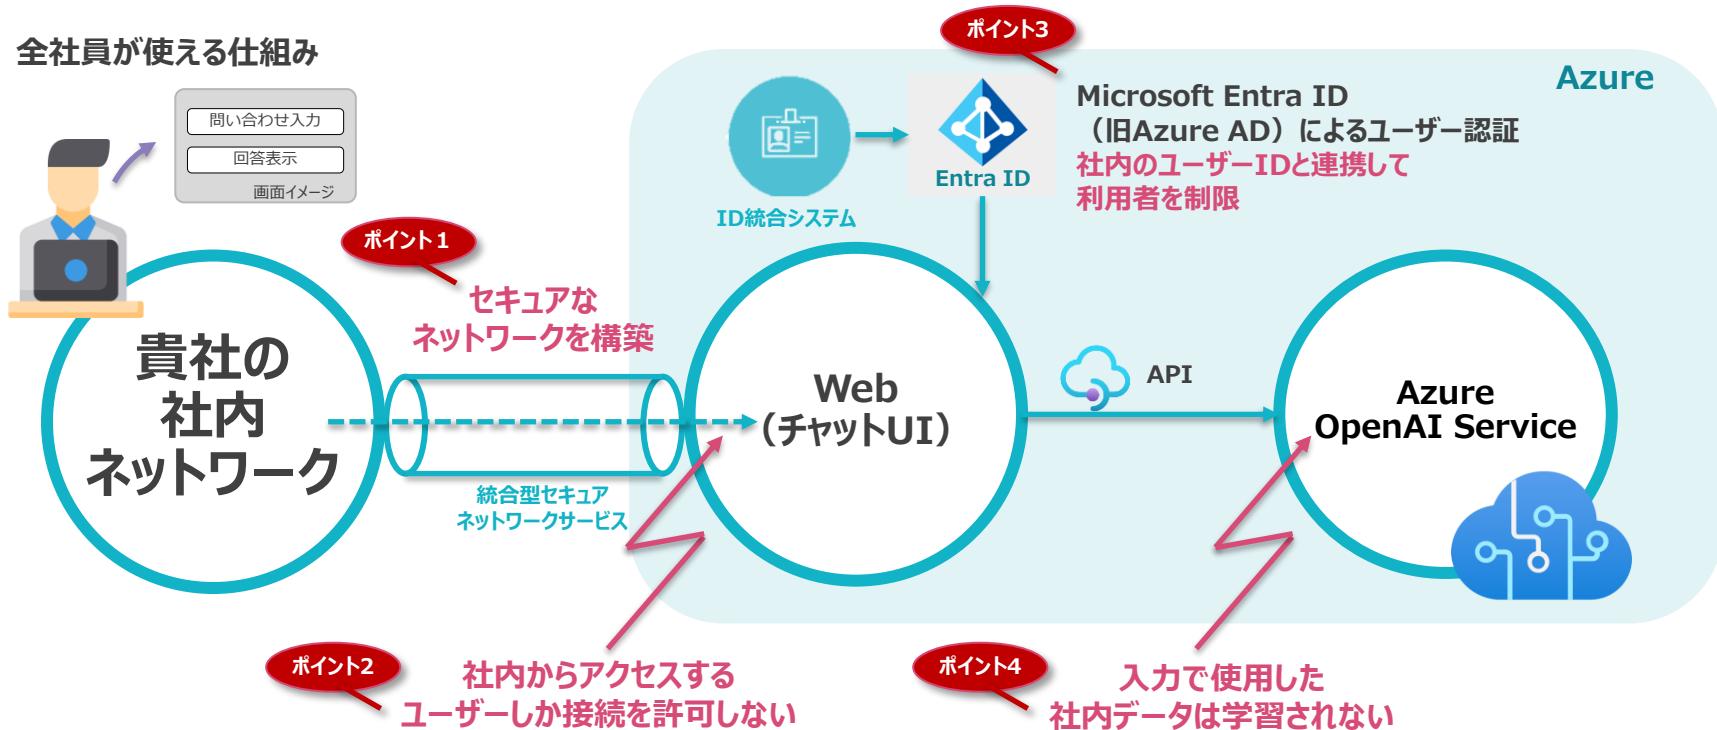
全社員が使える仕組み

問い合わせ入力

回答表示

画面イメージ

ポイント3

Azure

ID統合システム

Entra ID

Microsoft Entra ID
（旧Azure AD）によるユーザー認証
社内のユーザーIDと連携して
利用者を制限

ポイント1

セキュアな
ネットワークを構築

貴社の
社内
ネットワーク

統合型セキュア
ネットワークサービス

Web
（チャットUI）

API

Azure
OpenAI Service

ポイント2

社内からアクセスする
ユーザーしか接続を許可しない

ポイント4

入力で使用した
社内データは学習されない